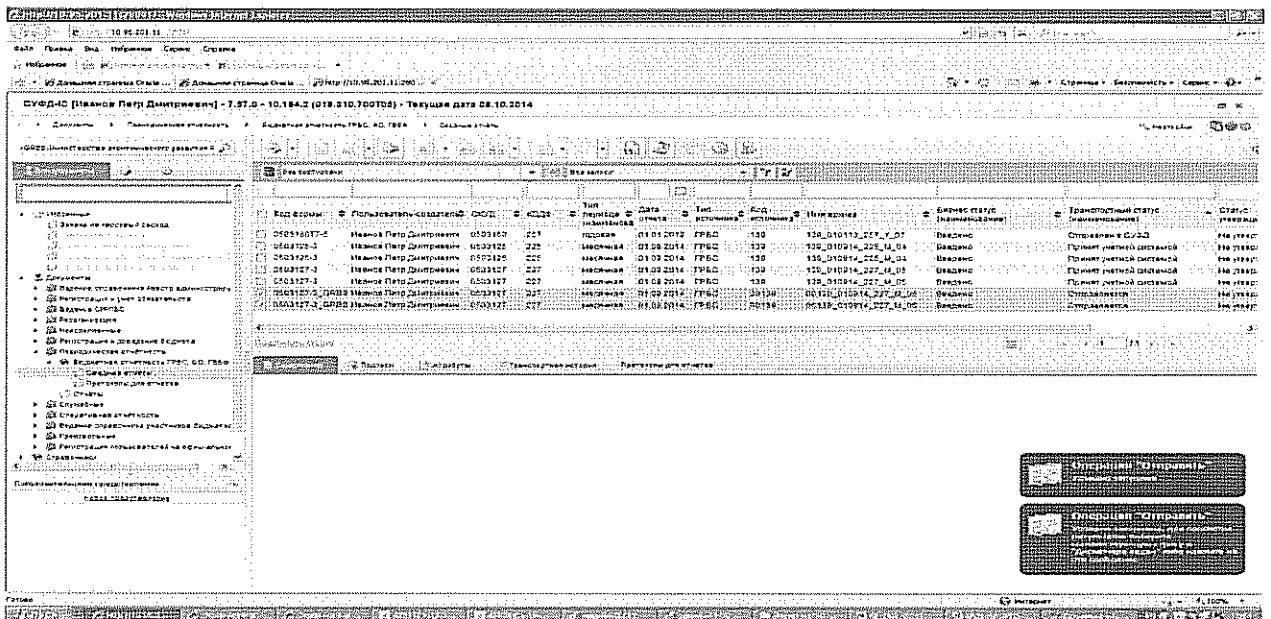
Файл Правка Вид Избранное Сервис Справка

СУФД-4С [Иванов Петр Дмитриевич] - 7.37.0 - 10.184.2 (019.310.700Т06) - Текущая дата 08.10.2014

Документы > Периодическая отчетность > Бюджетная отчетность ГРБС, АО, ГББФ > Сводные отчеты

Все состояния
Все записи

| Код формы | Пользователь-создатель | ОКУД | КОДД | Тип периода (наименование) | Дата отчета | Тип источника | Код источника | Имя файла | Бизнес статус (наименование) | Транспортный статус (наименование) | Статус утверждения |
|---|---|---|---|---|---|---|---|---|---|---|---|
| 0503160ТТ-5 | Иванов Петр Дмитриевич | 0503160 | 227 | годовая | 01.01.2013 | ГРБС | 139 | 139_010113_227_У_07 | Введено | Отправлен в СУФД | Не утвержден |
| 0503125-1 | Иванов Петр Дмитриевич | 0503125 | 225 | месячная | 01.09.2014 | ГРБС | 139 | 139_010914_225_М_04 | Введено | Принят учетной системой | Не утвержден |
| 0503125-2 | Иванов Петр Дмитриевич | 0503125 | 225 | месячная | 01.09.2014 | ГРБС | 139 | 139_010914_225_М_04 | Введено | Принят учетной системой | Не утвержден |
| 0503127-3 | Иванов Петр Дмитриевич | 0503127 | 227 | месячная | 01.09.2014 | ГРБС | 139 | 139_010914_227_М_05 | Введено | Принят учетной системой | Не утвержден |
| 0503127-3 | Иванов Петр Дмитриевич | 0503127 | 227 | месячная | 01.09.2014 | ГРБС | 139 | 139_010914_227_М_05 | Введено | Принят учетной системой | Не утвержден |
| 0503127-3_GRBS | Иванов Петр Дмитриевич | 0503127 | 227 | месячная | 01.09.2014 | ГРБС | 00139 | 00139_010914_227_М_06 | Введено | Отправляется | Не утвержден |
| 0503127-3_GRBS | Иванов Петр Дмитриевич | 0503127 | 227 | месячная | 01.09.2014 | ГРБС | 00139 | 00139_010914_227_М_06 | Введено | Отправляется | Не утвержден |

Подписи | Атрибуты | Транспортная история | Протоколы для отчетов

Избранное
Документы
Ведение справочника реестра администраторов
Регистрация и учет обязательств
Выдача из СУФД
Резервирование
Неисполненные
Регистрация и доведение бюджета
Периодическая отчетность
Бюджетная отчетность ГРБС, АО, ГББФ
Сводные отчеты
Протоколы для отчетов
Отчеты
Служебные
Специальная отчетность
Ведение справочника участников бюджетного
Уведомления
Регистрация пользователей на формы
Справочники

Операция "Отправить"

Операция "Отправить"

Готово
Интернет
100%